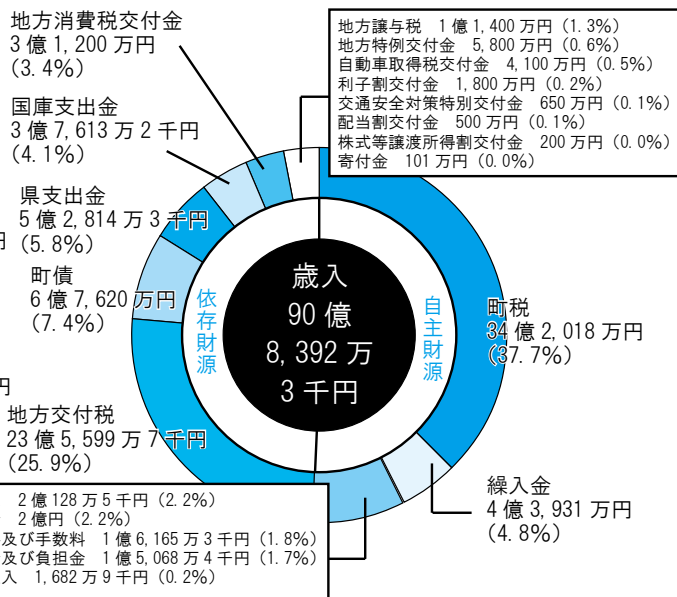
地方消費税交付金
3億1,200万円
(3.4%)

国庫支出金
3億7,613万2千円
(4.1%)

県支出金
5億2,814万3千円
(5.8%)

町債
6億7,620万円
(7.4%)

地方交付税
23億5,599万7千円
(25.9%)

地方譲与税 1億1,400万円(1.3%)
地方特例交付金 5,800万円(0.6%)
自動車取得税交付金 4,100万円(0.5%)
利子割交付金 1,800万円(0.2%)
交通安全対策特別交付金 650万円(0.1%)
配当割交付金 500万円(0.1%)
株式等譲渡所得割交付金 200万円(0.0%)
寄付金 101万円(0.0%)

歳入
90億
8,392万
3千円

依存財源

自主財源

町税
34億2,018万円
(37.7%)

繰入金
4億3,931万円
(4.8%)

2億128万5千円(2.2%)
2億円(2.2%)
及び手数料 1億6,165万3千円(1.8%)
及び負担金 1億5,068万4千円(1.7%)
入 1,682万9千円(0.2%)